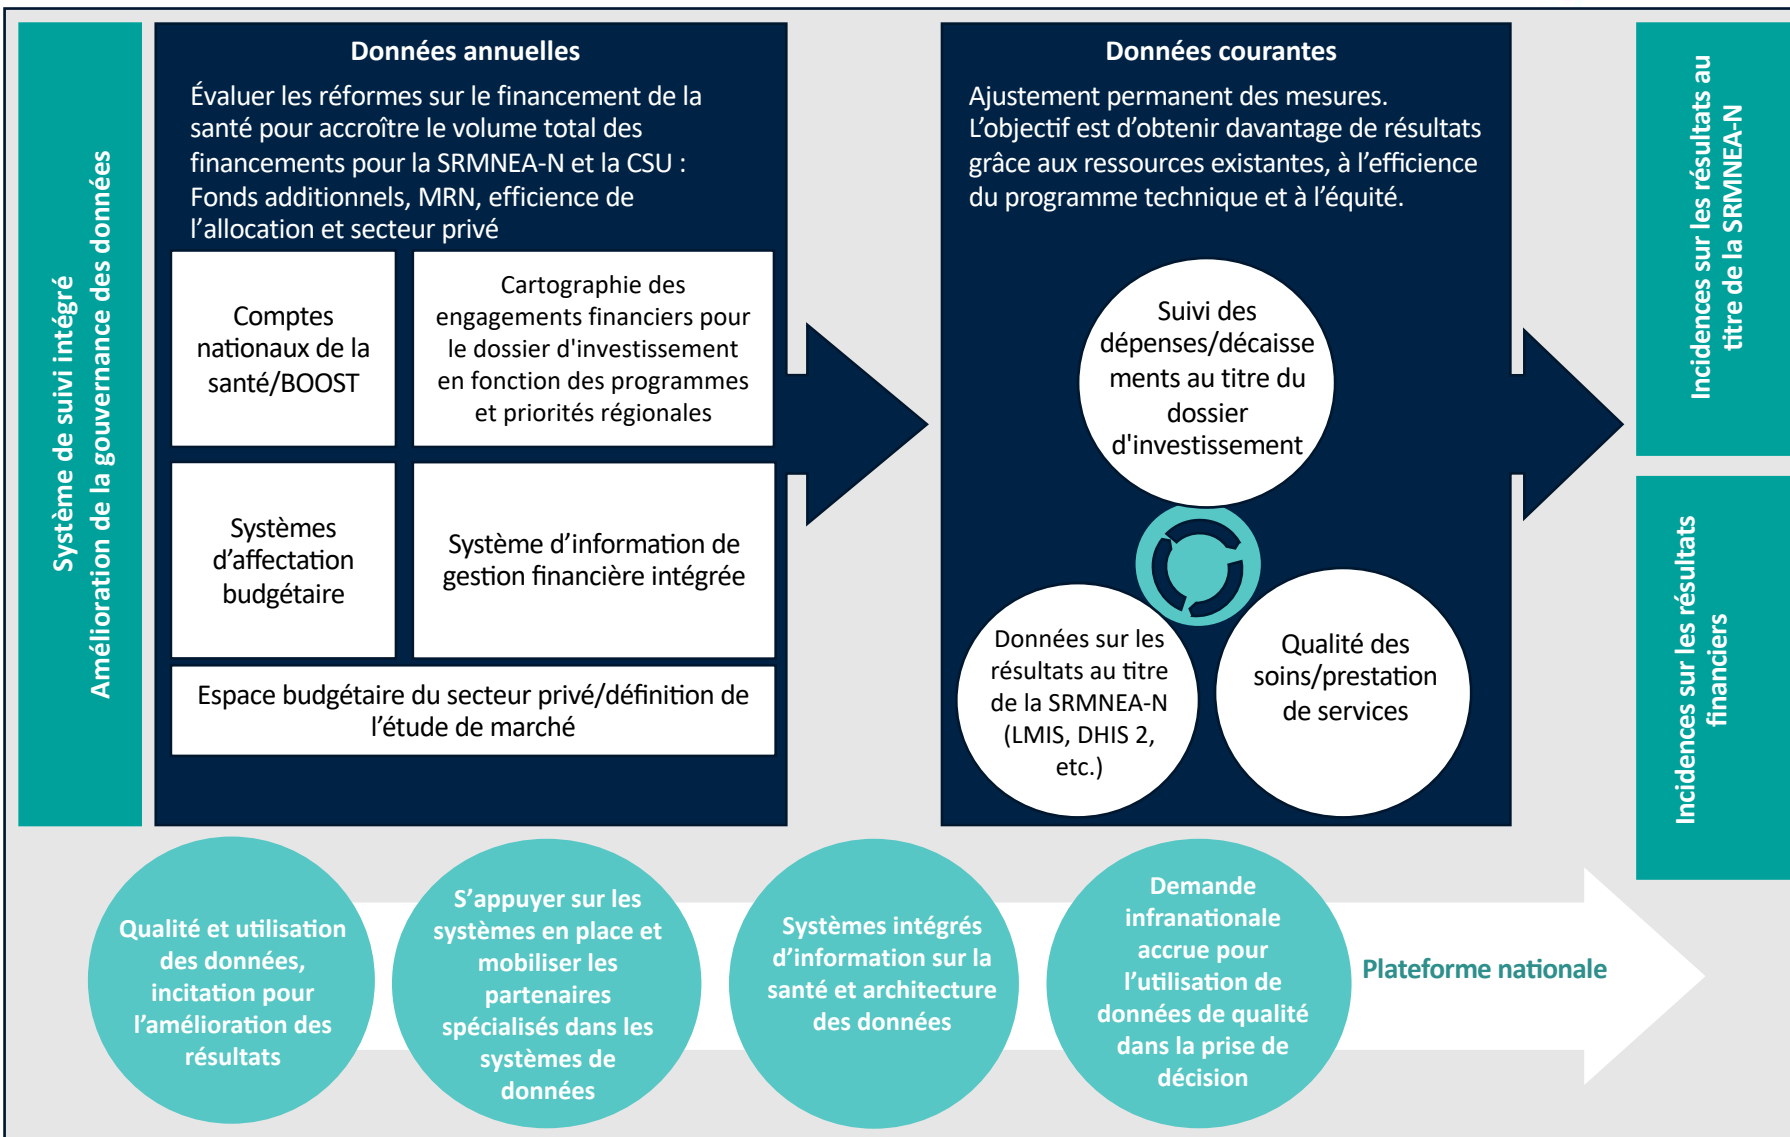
Système de suivi intégré
Amélioration de la gouvernance des données

Données annuelles

Évaluer les réformes sur le financement de la santé pour accroître le volume total des financements pour la SRMNEA-N et la CSU : Fonds additionnels, MRN, efficience de l'allocation et secteur privé

Comptes nationaux de la santé/BOOST

Cartographie des engagements financiers pour le dossier d'investissement en fonction des programmes et priorités régionales

Systèmes d'affectation budgétaire

Système d'information de gestion financière intégrée

Espace budgétaire du secteur privé/définition de l'étude de marché

Données courantes

Ajustement permanent des mesures. L'objectif est d'obtenir davantage de résultats grâce aux ressources existantes, à l'efficience du programme technique et à l'équité.

Suivi des dépenses/décaissements au titre du dossier d'investissement

Données sur les résultats au titre de la SRMNEA-N (LMIS, DHIS 2, etc.)

Qualité des soins/prestation de services

Incidences sur les résultats au titre de la SRMNEA-N

Incidences sur les résultats financiers

Qualité et utilisation des données, incitation pour l'amélioration des résultats

S'appuyer sur les systèmes en place et mobiliser les partenaires spécialisés dans les systèmes de données

Systèmes intégrés d'information sur la santé et architecture des données

Demande infranationale accrue pour l'utilisation de données de qualité dans la prise de décision

Plateforme nationale